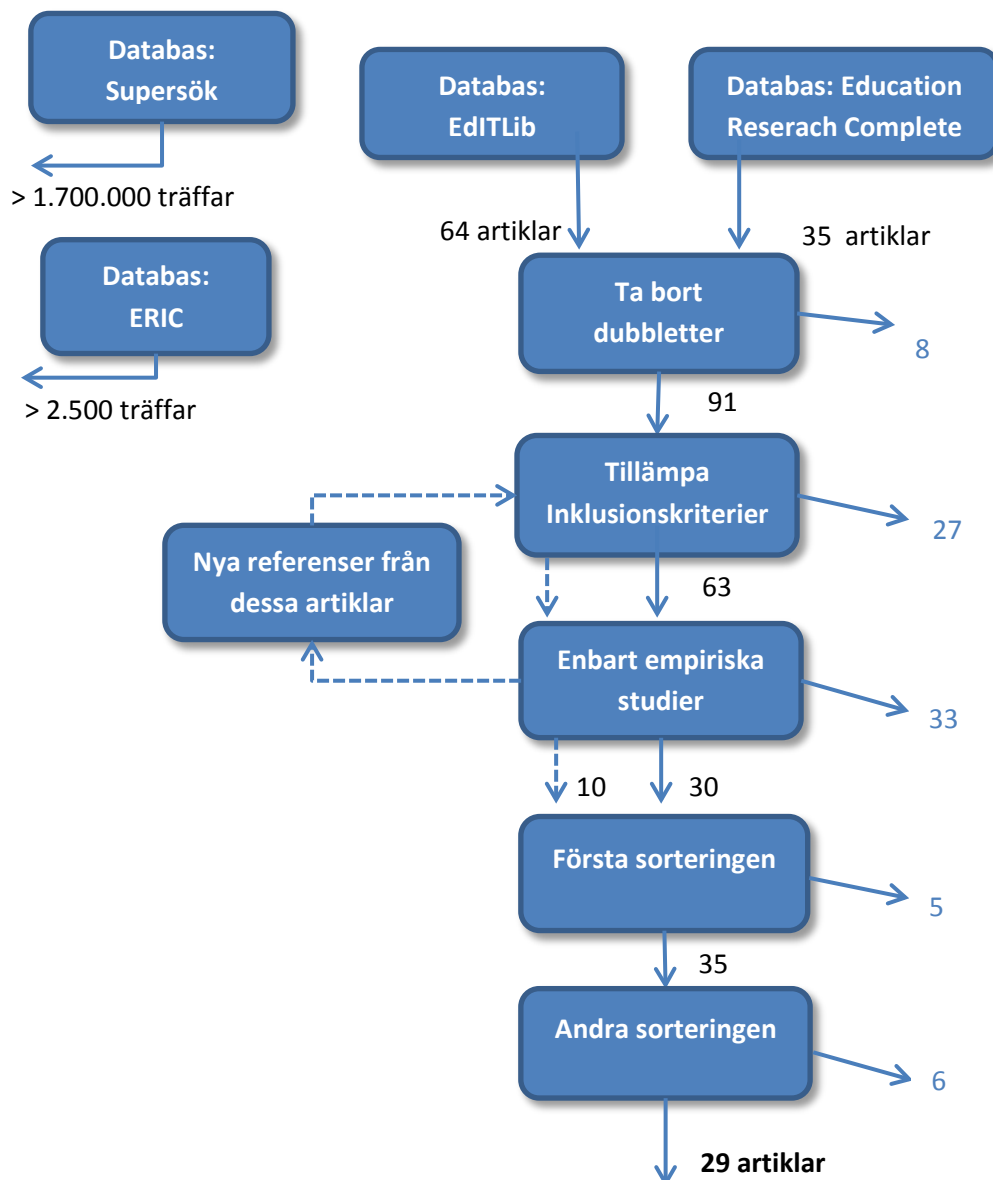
Databas: Supersök

> 1.700.000 träffar

Databas: ERIC

> 2.500 träffar

Databas: EdITLib

Databas: Education Reserach Complete

64 artiklar

35 artiklar

Ta bort dubbletter

8

91

Tillämpa Inklusionskriterier

27

Nya referenser från dessa artiklar

63

Enbart empiriska studier

33

10

30

Första sorteringen

5

35

Andra sorteringen

6

**29 artiklar**